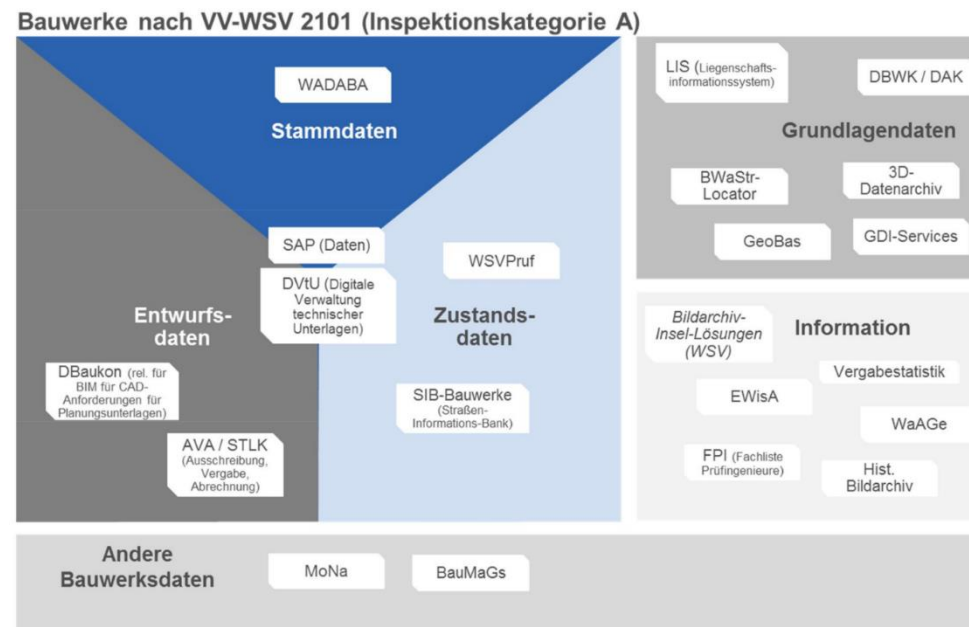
Bauwerke nach VV-WSV 2101 (Inspektionskategorie A)

WADABA

Stammdaten

SAP (Daten)

DVtU (Digitale Verwaltung technischer Unterlagen)

WSVPruf

Entwurfs-daten

Zustands-daten

DBaukon (rel. für BIM für CAD-Anforderungen für Planungsunterlagen)

SIB-Bauwerke (Straßen-Informations-Bank)

AVA / STLK (Ausschreibung, Vergabe, Abrechnung)

LIS (Liegenschafts-informationssystem)

DBWK / DAK

Grundlagendaten

BWaStr-Locator

3D-Datenarchiv

GeoBas

GDI-Services

Bildarchiv-Insel-Lösungen (WSV)

Information

Vergabestatistik

EWisA

WaAGe

FPI (Fachliste Prüfingenieure)

Hist. Bildarchiv

Andere Bauwerksdaten

MoNa

BauMaGs